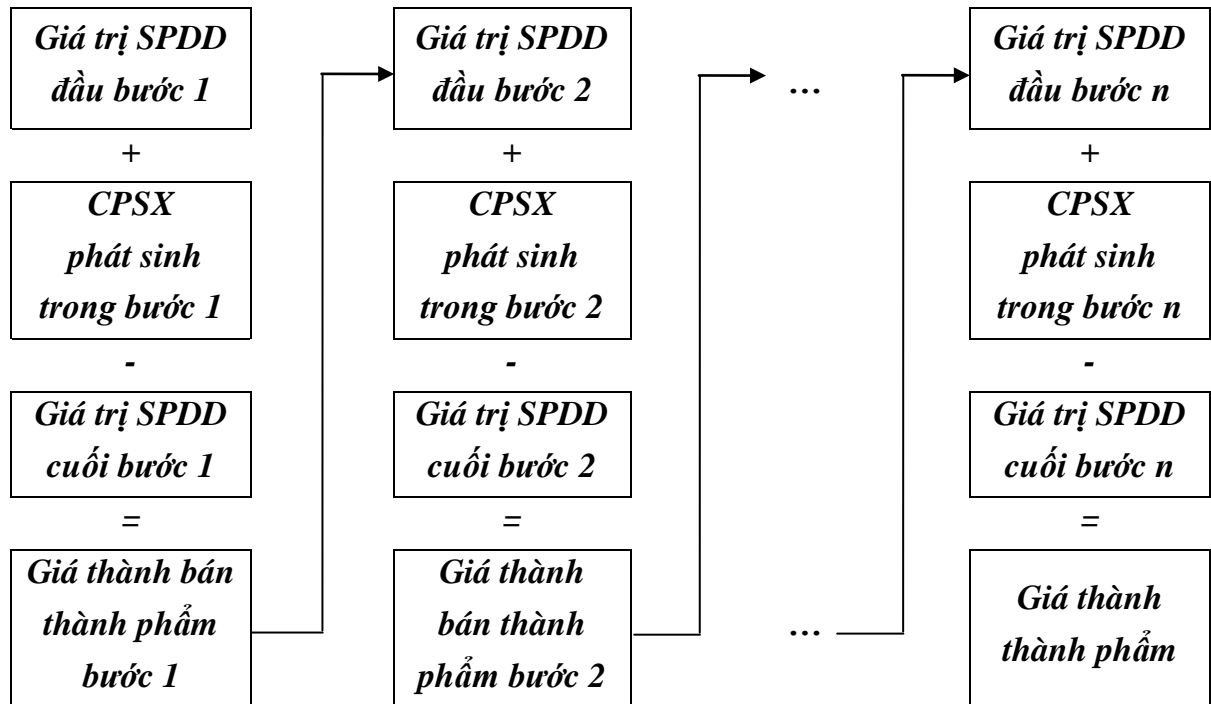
Giá trị SPDD đầu bước 1

+

CPSX phát sinh trong bước 1

-

Giá trị SPDD cuối bước 1

=

Giá thành bán thành phẩm bước 1

Giá trị SPDD đầu bước 2

+

CPSX phát sinh trong bước 2

-

Giá trị SPDD cuối bước 2

=

Giá thành bán thành phẩm bước 2

…

…

Giá trị SPDD đầu bước n

+

CPSX phát sinh trong bước n

-

Giá trị SPDD cuối bước n

=

Giá thành thành phẩm